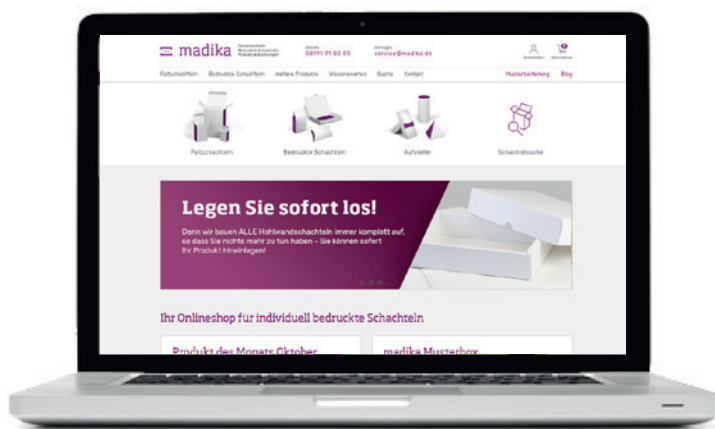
madika

08191 91 80 00

service@madika.de

Faltschachteln Bedruckte Schachteln Weitere Produkte Wissenswertes Suche Kontakt Musterbestellung Blog

Faltschachteln Bedruckte Schachteln Aufsteller Schachtelsuche

Legen Sie sofort los!

Denn wir bauen ALLE Hohlwandschachteln immer komplett auf, so dass Sie nichts mehr zu tun haben – Sie können sofort Ihr Produkt hineinlegen!

Ihr Onlineshop für individuell bedruckte Schachteln

Produkt des Monats Oktober

madika Musterbox